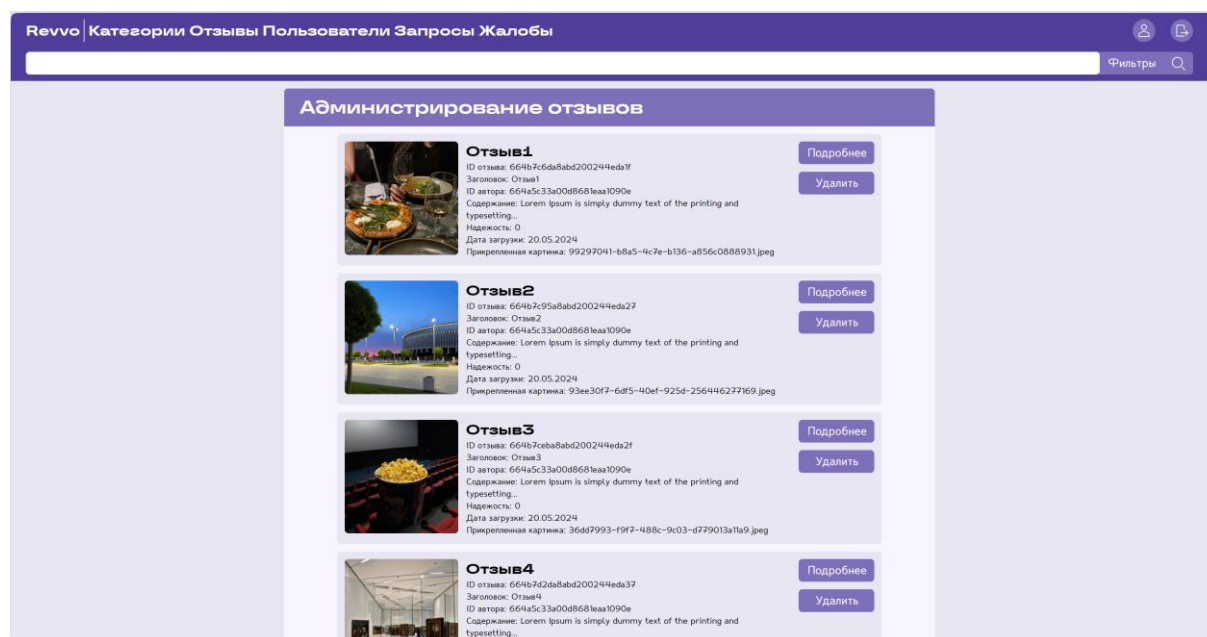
Revvo | Категории Отзывы Пользователи Запросы Жалобы

Фильтры

Администрирование отзывов

Отзыв1
ID отзыва: 664b7c6da8abd200244eda1f
Заголовок: Отзыв1
ID автора: 664a5c33a00d8681eaa1090e
Содержание: Lorem Ipsum is simply dummy text of the printing and typesetting...
Надежность: 0
Дата загрузки: 20.05.2024
Прикрепленная картинка: 99297041-b8a5-4c7e-b136-a856c0888931.jpeg

Подробнее
Удалить

Отзыв2
ID отзыва: 664b7c95a8abd200244eda27
Заголовок: Отзыв2
ID автора: 664a5c33a00d8681eaa1090e
Содержание: Lorem Ipsum is simply dummy text of the printing and typesetting...
Надежность: 0
Дата загрузки: 20.05.2024
Прикрепленная картинка: 93ee30f7-6df5-40ef-925d-256446277169.jpeg

Подробнее
Удалить

Отзыв3
ID отзыва: 664b7ceba8abd200244eda2f
Заголовок: Отзыв3
ID автора: 664a5c33a00d8681eaa1090e
Содержание: Lorem Ipsum is simply dummy text of the printing and typesetting...
Надежность: 0
Дата загрузки: 20.05.2024
Прикрепленная картинка: 36dd7993-f9f7-488c-9c03-d779013a11a9.jpeg

Подробнее
Удалить

Отзыв4
ID отзыва: 664b7d2da8abd200244eda37
Заголовок: Отзыв4
ID автора: 664a5c33a00d8681eaa1090e
Содержание: Lorem Ipsum is simply dummy text of the printing and typesetting...

Подробнее
Удалить